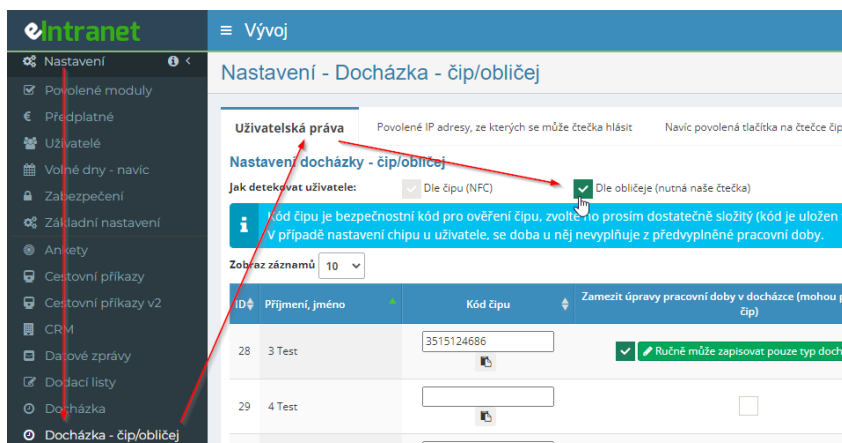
eIntranet

Nastavení
Povolené moduly
Předplatné
Uživatelé
Volné dny - navíc
Zabezpečení
Základní nastavení
Ankety
Cestovní příkazy
Cestovní příkazy v2
CRM
Datové zprávy
Dodací listy
Docházka
Docházka - čip/obličej

≡ Vývoj

Nastavení - Docházka - čip/obličej

Uživatelská práva | Povolené IP adresy, ze kterých se může čtečka hlásit | Navíc povolená tlačítka na čtečce čip

Nastavení docházky - čip/obličej

Jak detekovat uživatele: Dle čipu (NFC) Dle obličeje (nutná naše čtečka)

Kód čipu je bezpečnostní kód pro ověření čipu, zvolte ho prosím dostatečně složitý (kód je uložen
V případě nastavení chipu u uživatele, se doba u něj nevyplňuje z předvyplněné pracovní doby.

Zobraz záznamů 10

| ID | Příjmení, jméno | Kód čipu | Zamezit úpravy pracovní doby v docházce (mohou p čip) |
|---|---|---|---|
| 28 | 3 Test | 3515124686 | Ručně může zapisovat pouze typ doch |
| 29 | 4 Test | | |